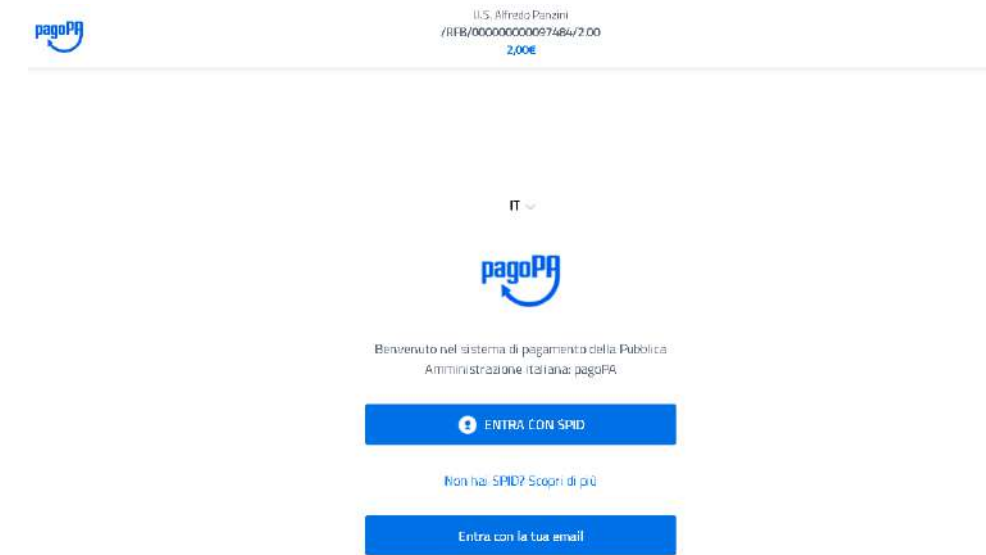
pagoPA

I.S. Alfredo Panzini
/RFB/000000000097484/2.00
2,00€

IT

pagoPA

Benvenuto nel sistema di pagamento della Pubblica Amministrazione Italiana: pagoPA

ENTRA CON SPID

Non hai SPID? Scopri di più

Entra con la tua email